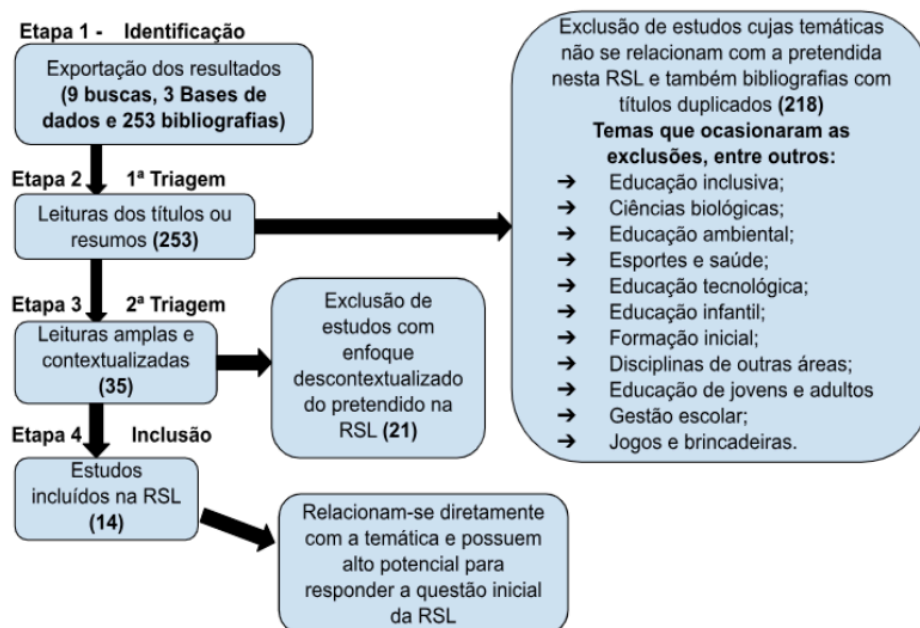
Etapa 1 - Identificação

Exportação dos resultados **(9 buscas, 3 Bases de dados e 253 bibliografias)**

Etapa 2 1ª Triagem

Leituras dos títulos ou resumos **(253)**

Etapa 3 2ª Triagem

Leituras amplas e contextualizadas **(35)**

Etapa 4 Inclusão

Estudos incluídos na RSL **(14)**

Exclusão de estudos cujas temáticas não se relacionam com a pretendida nesta RSL e também bibliografias com títulos duplicados **(218)**

**Temas que ocasionaram as exclusões, entre outros:**

➔ Educação inclusiva;
➔ Ciências biológicas;
➔ Educação ambiental;
➔ Esportes e saúde;
➔ Educação tecnológica;
➔ Educação infantil;
➔ Formação inicial;
➔ Disciplinas de outras áreas;
➔ Educação de jovens e adultos
➔ Gestão escolar;
➔ Jogos e brincadeiras.

Exclusão de estudos com enfoque descontextualizado do pretendido na RSL **(21)**

Relacionam-se diretamente com a temática e possuem alto potencial para responder a questão inicial da RSL